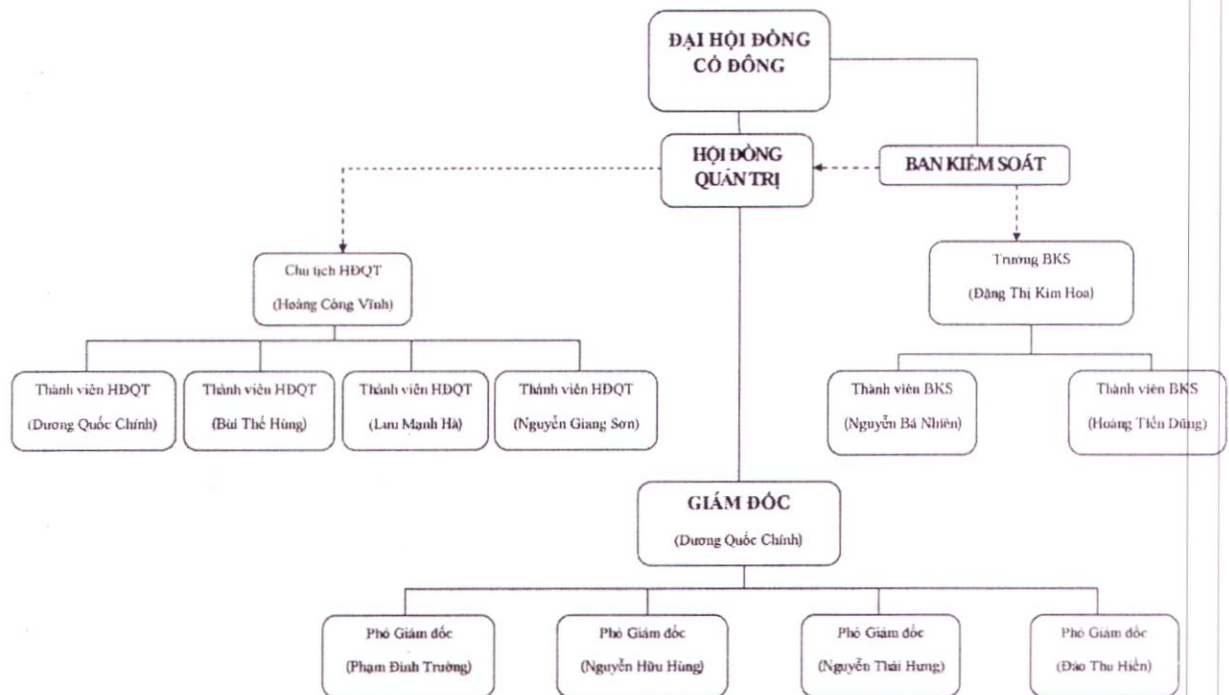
ĐẠI HỘI ĐỒNG CỔ ĐÔNG

HỘI ĐỒNG QUẢN TRỊ

BAN KIỂM SOÁT

Chủ tịch HĐQT
(Hoàng Công Vĩnh)

Trưởng BKS
(Đặng Thị Kim Hoa)

Thành viên HĐQT
(Dương Quốc Chính)

Thành viên HĐQT
(Bùi Thế Hùng)

Thành viên HĐQT
(Lưu Mạnh Hà)

Thành viên HĐQT
(Nguyễn Giang Sơn)

Thành viên BKS
(Nguyễn Bá Nhiên)

Thành viên BKS
(Hoàng Tiến Dũng)

GIÁM ĐỐC
(Dương Quốc Chính)

Phó Giám đốc
(Phạm Đình Trường)

Phó Giám đốc
(Nguyễn Hữu Hùng)

Phó Giám đốc
(Nguyễn Thái Hưng)

Phó Giám đốc
(Đào Thu Hiền)